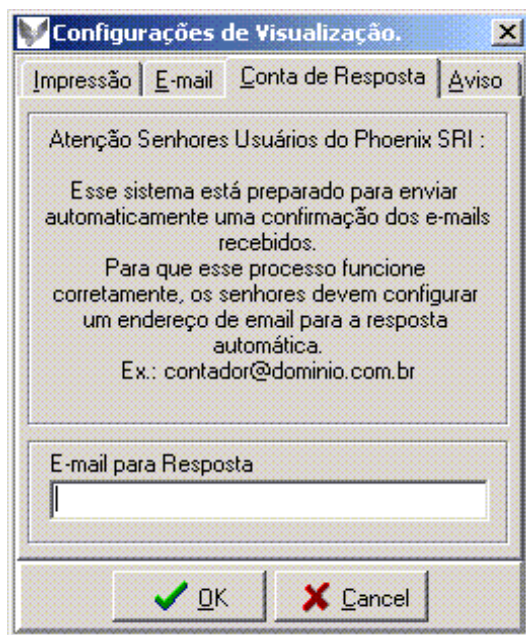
Configurações de Visualização.

Impressão | E-mail | Conta de Resposta | Aviso

Atenção Senhores Usuários do Phoenix SRI :

Esse sistema está preparado para enviar automaticamente uma confirmação dos e-mails recebidos.
Para que esse processo funcione corretamente, os senhores devem configurar um endereço de email para a resposta automática.
Ex.: contador@dominio.com.br

E-mail para Resposta

OK

Cancel